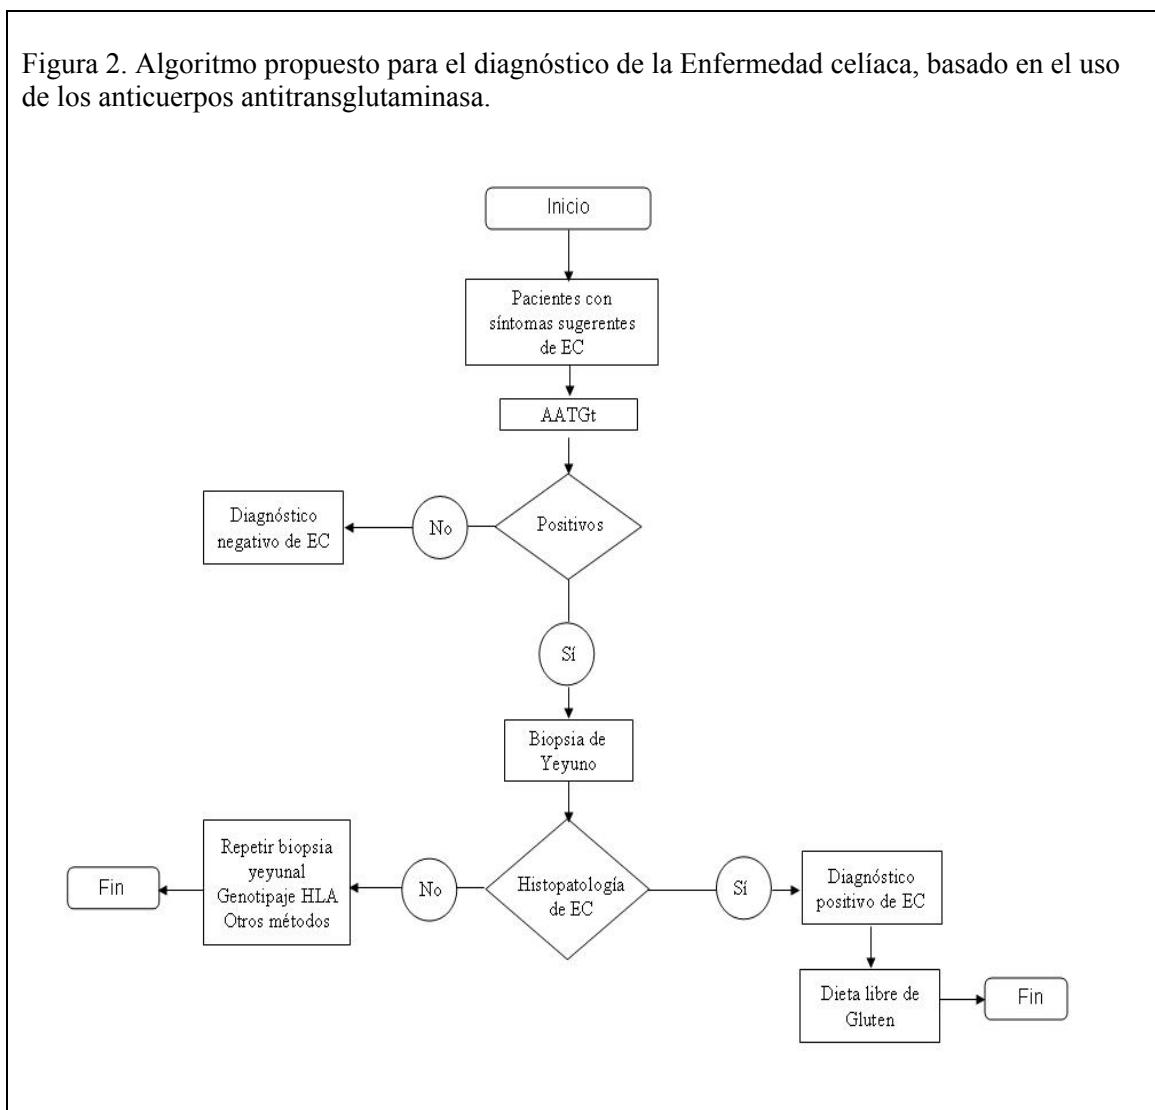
Figura 2. Algoritmo propuesto para el diagnóstico de la Enfermedad celíaca, basado en el uso de los anticuerpos antitransglutaminasa.

Inicio

Pacientes con síntomas sugerentes de EC

AATGt

Positivos

No

Diagnóstico negativo de EC

Sí

Biopsia de Yeyuno

Histopatología de EC

No

Repetir biopsia yeyunal
Genotipaje HLA
Otros métodos

Fin

Sí

Diagnóstico positivo de EC

Dieta libre de Gluten

Fin